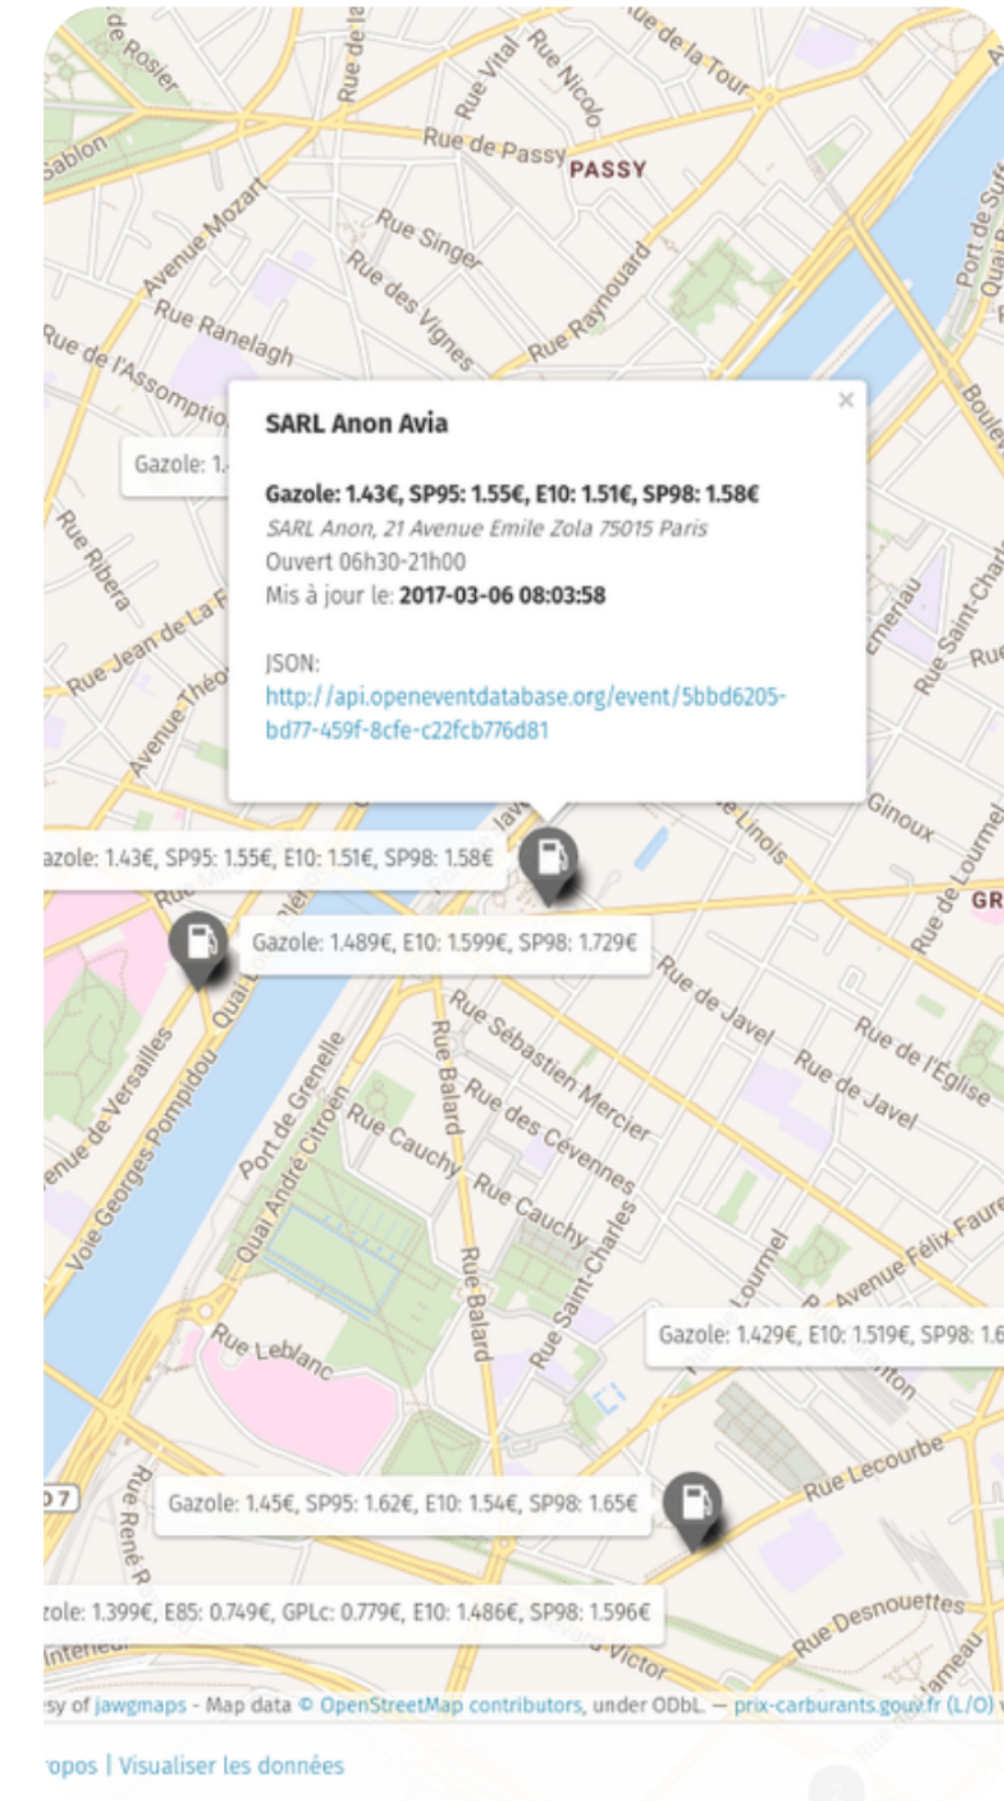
de Rosier
Rue de la
Rue Vital
Rue Nicolo
Rue de la Tour
Sablon
Rue de Passy
PASSY
Avenue Mozart
Rue Singer
Rue des Vignes
Rue Raynouard
Rue Ranelagh
Rue de l'Assomption
Port de Suffren
Quai
Boulevard
Gazole: 1.
SARL Anon Avia
×

Gazole: 1.43€, SP95: 1.55€, E10: 1.51€, SP98: 1.58€
SARL Anon, 21 Avenue Emile Zola 75015 Paris
Ouvert 06h30-21h00
Mis à jour le: 2017-03-06 08:03:58

JSON:
http://api.openeventdatabase.org/event/5bbd6205-bd77-459f-8cfe-c22fcb776d81

Rue Ribera
Rue Jean de La F
Avenue Théo
Rue Saint-Charles
Rue
Ginoux
Linois
azole: 1.43€, SP95: 1.55€, E10: 1.51€, SP98: 1.58€
Gazole: 1.489€, E10: 1.599€, SP98: 1.729€
Rue de Lourmel
GR
Rue de Javel
Rue de l'Église
Rue de Javel
Rue Sébastien Mercier
Rue des Cévennes
Rue Balard
Rue Cauchy
Rue Cauchy
enue de Versailles
Voie Georges Pompidou
Quai
Port de Grenelle
Quai André Citroën
Rue Balard
Rue Saint-Charles
Avenue Félix Faure
Lourmel
Gazole: 1.429€, E10: 1.519€, SP98: 1.6
Rue Leblanc
D 7
Rue René
Rue Lecourbe
Gazole: 1.45€, SP95: 1.62€, E10: 1.54€, SP98: 1.65€
zole: 1.399€, E85: 0.749€, GPLc: 0.779€, E10: 1.486€, SP98: 1.596€
Rue Desnouettes
Victor
sy of jawgmaps - Map data © OpenStreetMap contributors, under ODbL — prix-carburants.gouv.fr (L/O)
opos | Visualiser les données